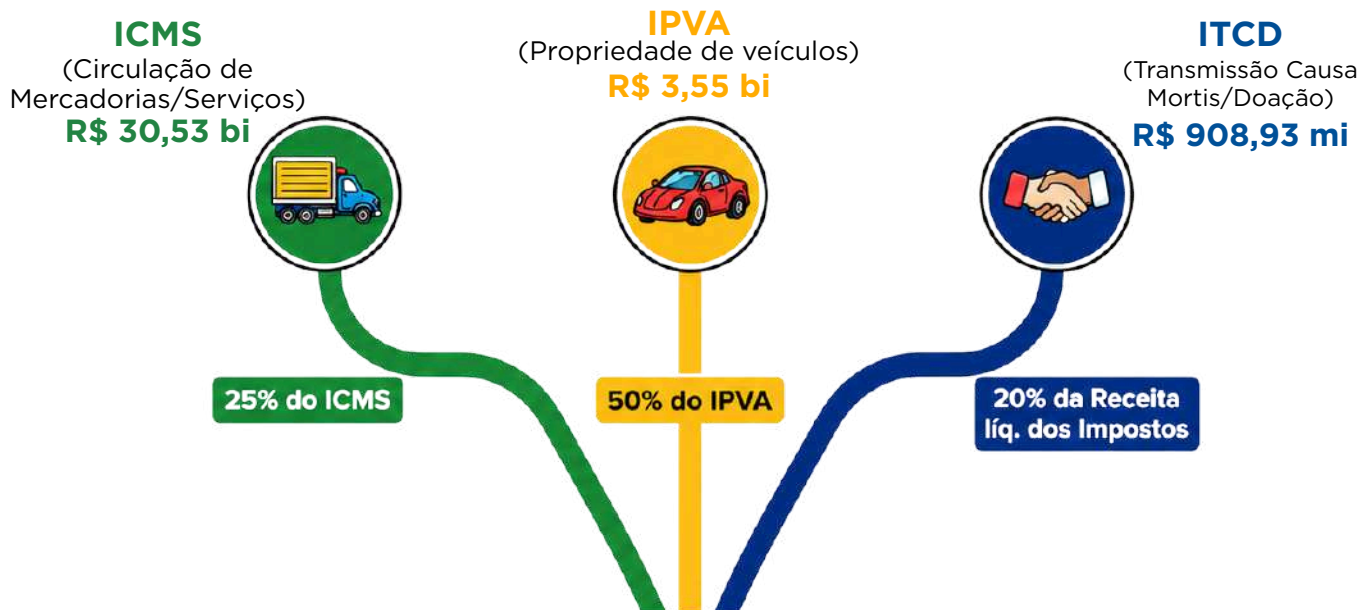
ICMS
(Circulação de Mercadorias/Serviços)
R$ 30,53 bi

IPVA
(Propriedade de veículos)
R$ 3,55 bi

ITCD
(Transmissão Causa Mortis/Doação)
R$ 908,93 mi

25% do ICMS

50% do IPVA

20% da Receita líq. dos Impostos